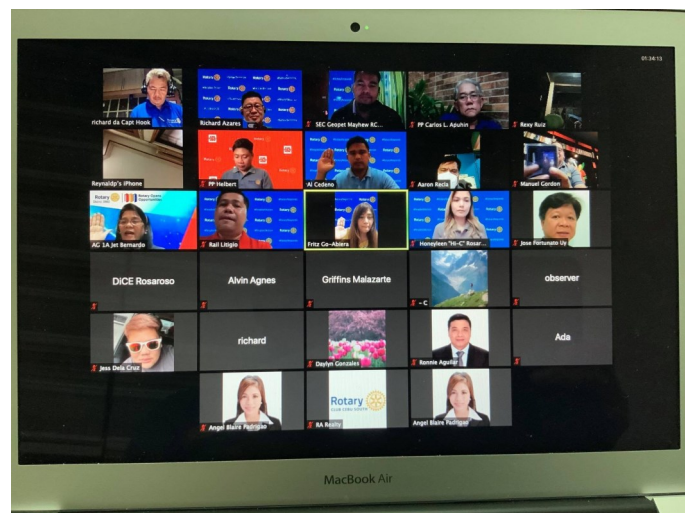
01:34:13

richard da Capt Hook

Richard Azares

SEC Gospel Mayhew RC...

PP Carlos L. Apuhin

Rexy Ruiz

Reynaldp's iPhone

PP Helbert

Al Cedeno

Aaron Recla

Manuel Gordon

AG 1A Jet Bernardo

Rail Litigio

Fritz Go-Abiera

Honeyleen "Hi-C" Rosar...

Jose Fortunato Uy

DiCE Rosaroso

Alvin Agnes

Griffins Malazarte

- C

observer

Jess Dela Cruz

richard

Daylyn Gonzales

Ronnie Aguilar

Ada

Angel Blaire Padrigao

Rotary

RA Realty

Angel Blaire Padrigao

MacBook Air